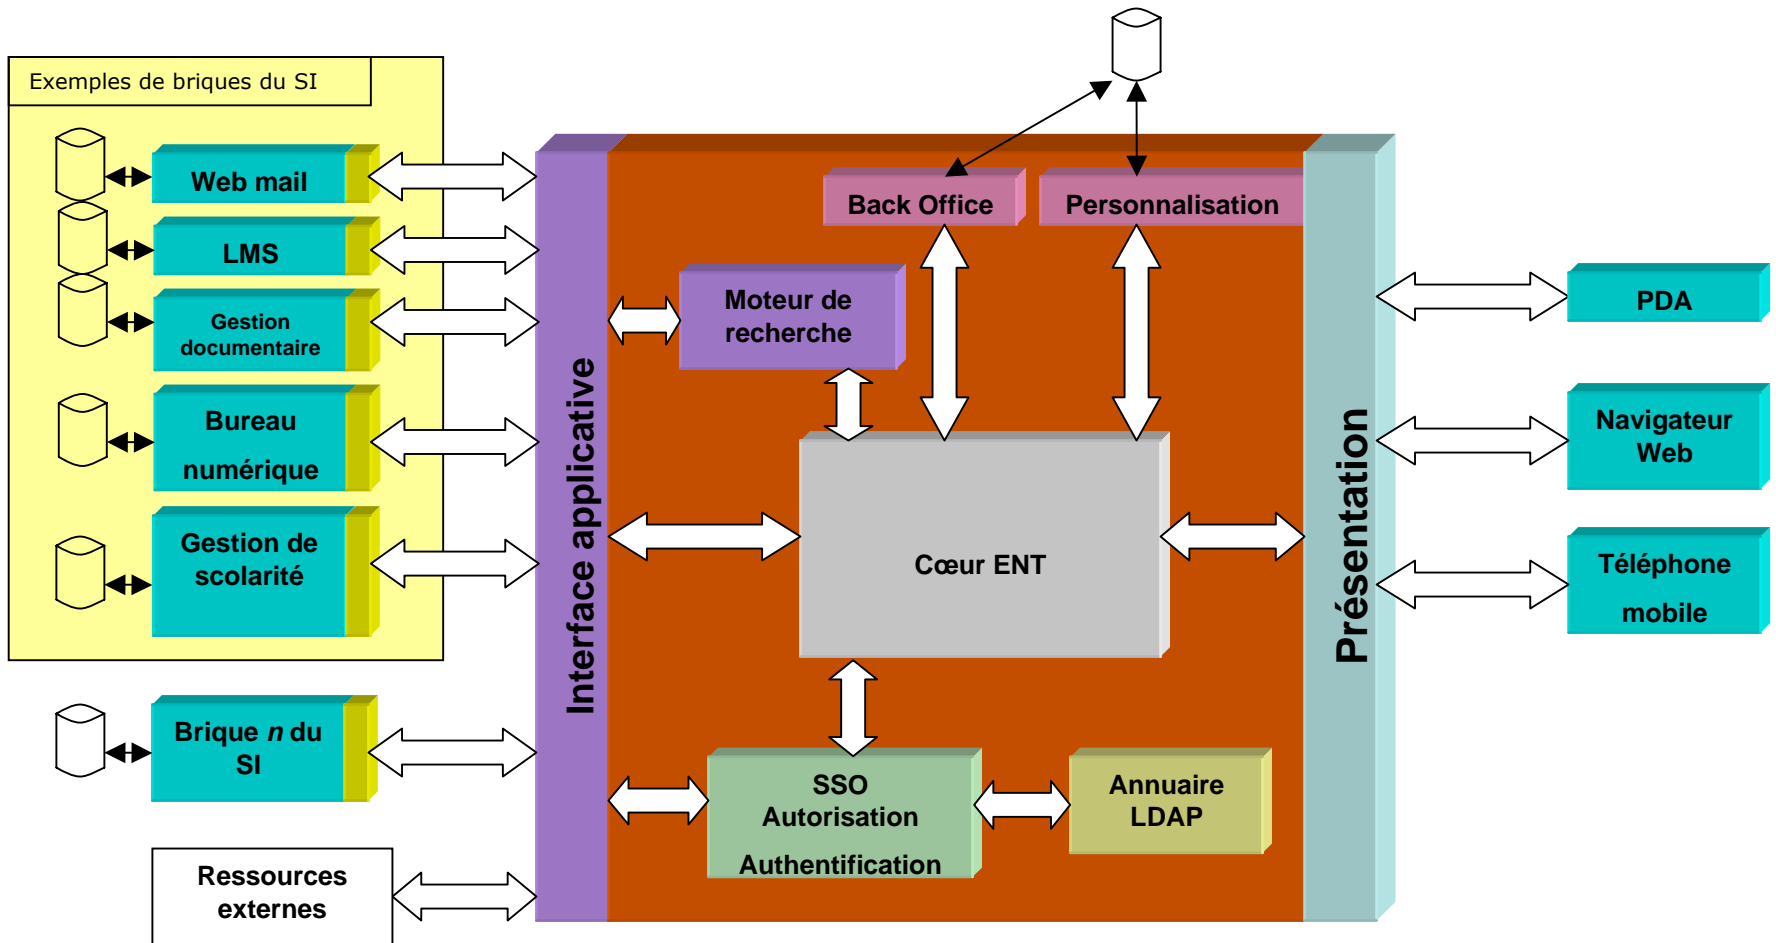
Exemples de briques du SI

Web mail

LMS

Gestion documentaire

Bureau numérique

Gestion de scolarité

Brique *n* du SI

Ressources externes

Interface applicative

Back Office

Personnalisation

Moteur de recherche

Cœur ENT

SSO Autorisation Authentification

Annuaire LDAP

Présentation

PDA

Navigateur Web

Téléphone mobile